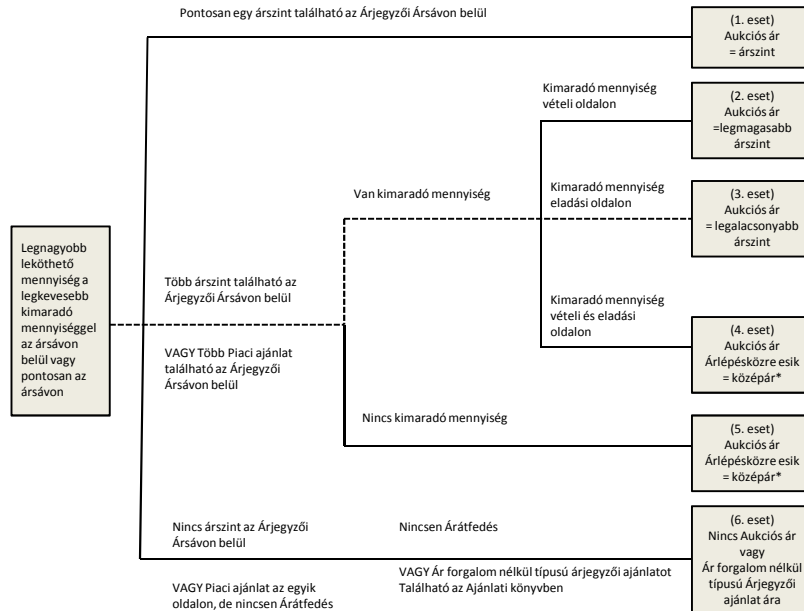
Legnagyobb leköthető mennyiség a legkevesebb kimaradó mennyiséggel az ársávon belül vagy pontosan az ársávon

Pontosan egy árszint található az Árjegyzői Ársávon belül

(1. eset) Aukciós ár = árszint

Több árszint található az Árjegyzői Ársávon belül

VAGY Több Piaci ajánlat található az Árjegyzői Ársávon belül

Van kimaradó mennyiség

Kimaradó mennyiség vételi oldalon

(2. eset) Aukciós ár =legmagasabb árszint

Kimaradó mennyiség eladási oldalon

(3. eset) Aukciós ár = legalacsonyabb árszint

Kimaradó mennyiség vételi és eladási oldalon

(4. eset) Aukciós ár Árlépésközre esik = középár*

Nincs kimaradó mennyiség

(5. eset) Aukciós ár Árlépésközre esik = középár*

Nincs árszint az Árjegyzői Ársávon belül

VAGY Piaci ajánlat az egyik oldalon, de nincsen Árátfedés

Nincsen Árátfedés

VAGY Ár forgalom nélkül típusú árjegyzői ajánlatot Található az Ajánlati könyvben

(6. eset) Nincs Aukciós ár vagy Ár forgalom nélkül típusú Árjegyzői ajánlat ára